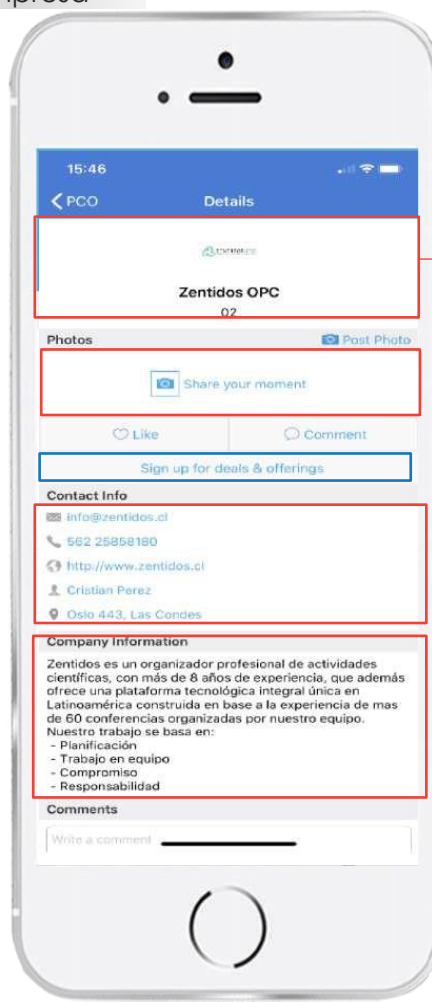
15:46

PCO Details

Zentidos OPC
02

Photos Post Photo

Share your moment

Like Comment

Sign up for deals & offerings

Contact Info

info@zentidos.cl

562 25858180

http://www.zentidos.cl

Cristian Perez

Oslo 443, Las Condes

Company Information

Zentidos es un organizador profesional de actividades científicas, con más de 8 años de experiencia, que además ofrece una plataforma tecnológica integral única en Latinoamérica construida en base a la experiencia de mas de 60 conferencias organizadas por nuestro equipo.
Nuestro trabajo se basa en:
- Planificación
- Trabajo en equipo
- Compromiso
- Responsabilidad

Comments

Write a comment